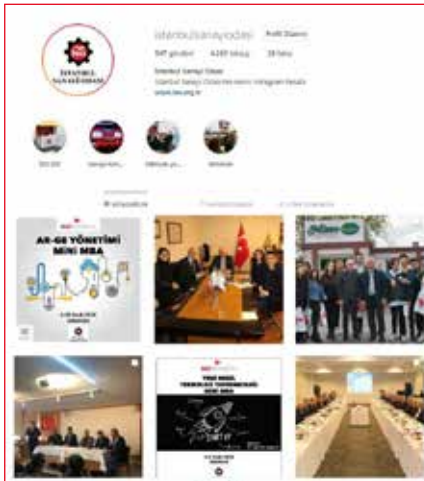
İSTANBUL SANAYİ ODASI

istanbulsanayiodasi Profili Düzenle

547 gönderi 4.249 takipçi 28 takip

İstanbul Sanayi Odası

İstanbul Sanayi Odası'nın resmi Instagram hesabı

www.iso.org.tr

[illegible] Sanayi kon... Mekteb yo... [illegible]

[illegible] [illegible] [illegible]

AR-GE YÖNETİMİ MİNİ MBA

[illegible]